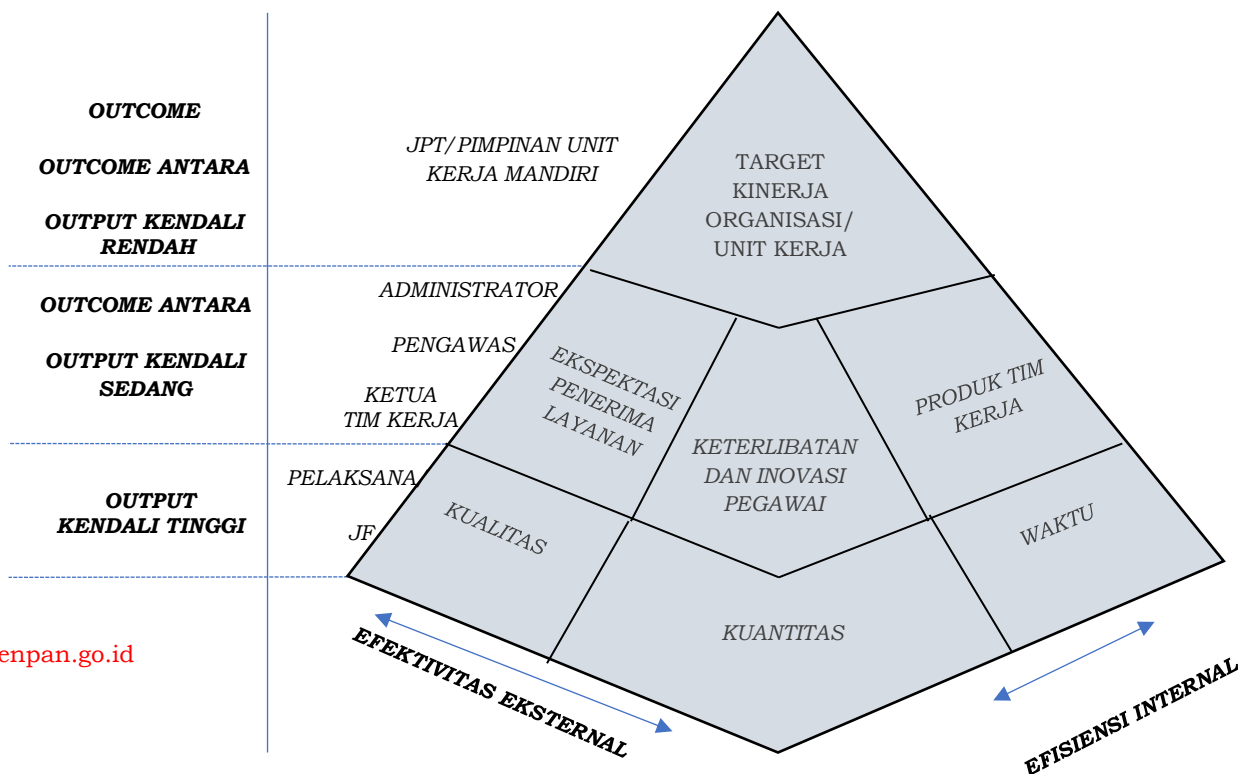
OUTCOME

OUTCOME ANTARA

OUTPUT KENDALI RENDAH

OUTCOME ANTARA

OUTPUT KENDALI SEDANG

OUTPUT KENDALI TINGGI

enpan.go.id

JPT/PIMPINAN UNIT KERJA MANDIRI

ADMINISTRATOR

PENGAWAS

KETUA TIM KERJA

PELAKSANA

JF

TARGET KINERJA ORGANISASI/ UNIT KERJA

EKSPEKTASI PENERIMA LAYANAN

KETERLIBATAN DAN INOVASI PEGAWAI

PRODUK TIM KERJA

KUALITAS

WAKTU

KUANTITAS

EFEKTIVITAS EKSTERNAL

EFISIENSI INTERNAL